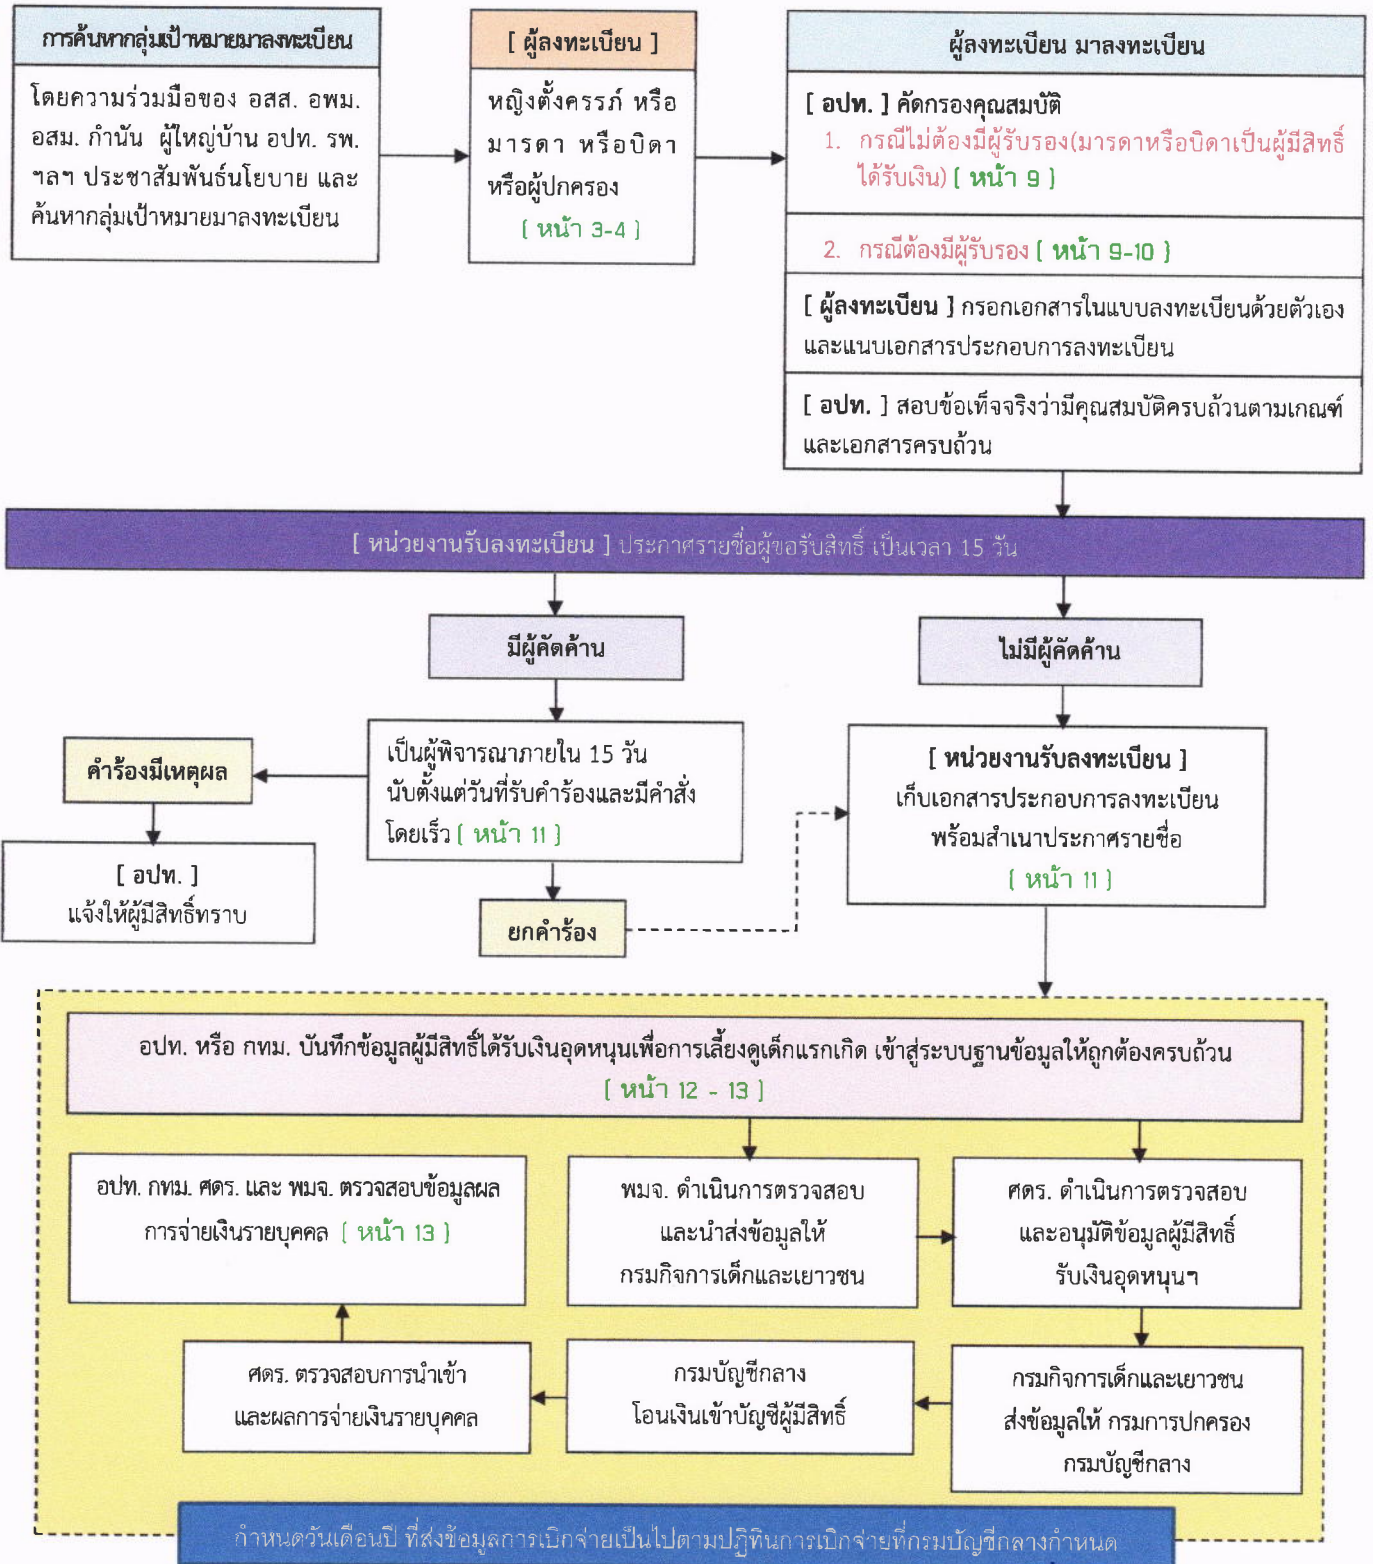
การค้นหากลุ่มเป้าหมายมาลงทะเบียน

โดยความร่วมมือของ อสส. อพม. อสม. กำนัน ผู้ใหญ่บ้าน อปท. รพ. ฯลฯ ประชาสัมพันธ์นโยบาย และค้นหากลุ่มเป้าหมายมาลงทะเบียน

[ ผู้ลงทะเบียน ]

หญิงตั้งครรภ์ หรือ มารดา หรือบิดา หรือผู้ปกครอง
( หน้า 3-4 )

ผู้ลงทะเบียน มาลงทะเบียน

[ อปท. ] คัดกรองคุณสมบัติ
1. กรณีไม่ต้องมีผู้รับรอง(มารดาหรือบิดาเป็นผู้มีสิทธิ์ได้รับเงิน) ( หน้า 9 )

2. กรณีต้องมีผู้รับรอง ( หน้า 9-10 )

[ ผู้ลงทะเบียน ] กรอกเอกสารในแบบลงทะเบียนด้วยตัวเอง และแนบเอกสารประกอบการลงทะเบียน

[ อปท. ] สอบข้อเท็จจริงว่ามีคุณสมบัติครบถ้วนตามเกณฑ์ และเอกสารครบถ้วน

[ หน่วยงานรับลงทะเบียน ] ประกาศรายชื่อผู้ขอรับสิทธิ์ เป็นเวลา 15 วัน

มีผู้คัดค้าน

ไม่มีผู้คัดค้าน

คำร้องมีเหตุผล

เป็นผู้พิจารณาภายใน 15 วัน นับตั้งแต่วันที่รับคำร้องและมีคำสั่งโดยเร็ว ( หน้า 11 )

[ หน่วยงานรับลงทะเบียน ]
เก็บเอกสารประกอบการลงทะเบียน พร้อมสำเนาประกาศรายชื่อ
( หน้า 11 )

[ อปท. ]
แจ้งให้ผู้มีสิทธิ์ทราบ

ยกคำร้อง

อปท. หรือ กทม. บันทึกข้อมูลผู้มีสิทธิ์ได้รับเงินอุดหนุนเพื่อการเลี้ยงดูเด็กแรกเกิด เข้าสู่ระบบฐานข้อมูลให้ถูกต้องครบถ้วน
( หน้า 12 - 13 )

อปท. กทม. ศดร. และ พมจ. ตรวจสอบข้อมูลผลการจ่ายเงินรายบุคคล ( หน้า 13 )

พมจ. ดำเนินการตรวจสอบ และนำส่งข้อมูลให้ กรมกิจการเด็กและเยาวชน

ศดร. ดำเนินการตรวจสอบ และอนุมัติข้อมูลผู้มีสิทธิ์ รับเงินอุดหนุนฯ

ศดร. ตรวจสอบการนำเข้า และผลการจ่ายเงินรายบุคคล

กรมบัญชีกลาง
โอนเงินเข้าบัญชีผู้มีสิทธิ์

กรมกิจการเด็กและเยาวชน ส่งข้อมูลให้ กรมการปกครอง กรมบัญชีกลาง

กำหนดวันเดือนปี ที่ส่งข้อมูลการเบิกจ่ายเป็นไปตามปฏิทินการเบิกจ่ายที่กรมบัญชีกลางกำหนด